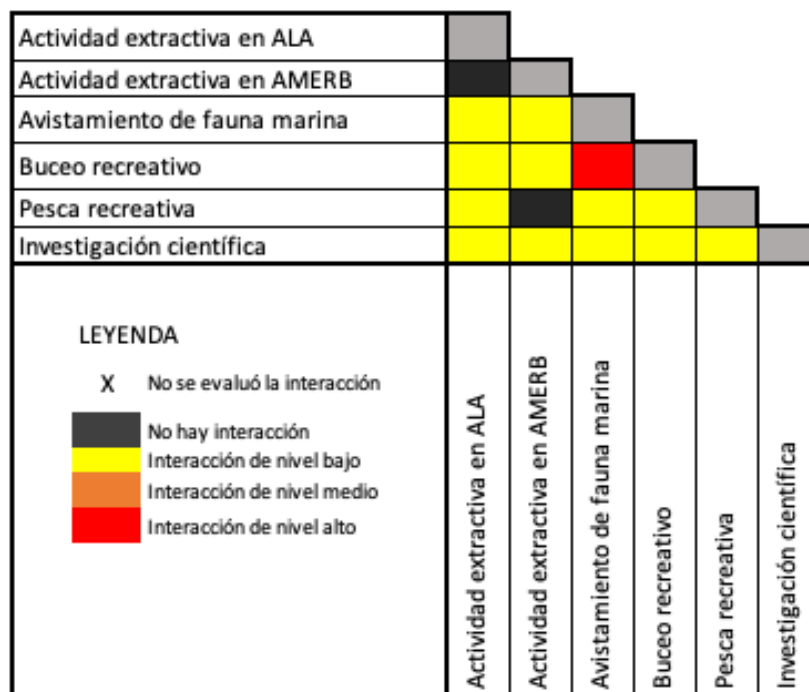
| | | | | | | |
|---|---|---|---|---|---|---|
| Actividad extractiva en ALA | | | | | | |
| Actividad extractiva en AMERB | | | | | | |
| Avistamiento de fauna marina | | | | | | |
| Buceo recreativo | | | | | | |
| Pesca recreativa | | | | | | |
| Investigación científica | | | | | | |
| | Actividad extractiva en ALA | Actividad extractiva en AMERB | Avistamiento de fauna marina | Buceo recreativo | Pesca recreativa | Investigación científica |

LEYENDA

X No se evaluó la interacción

No hay interacción

Interacción de nivel bajo

Interacción de nivel medio

Interacción de nivel alto